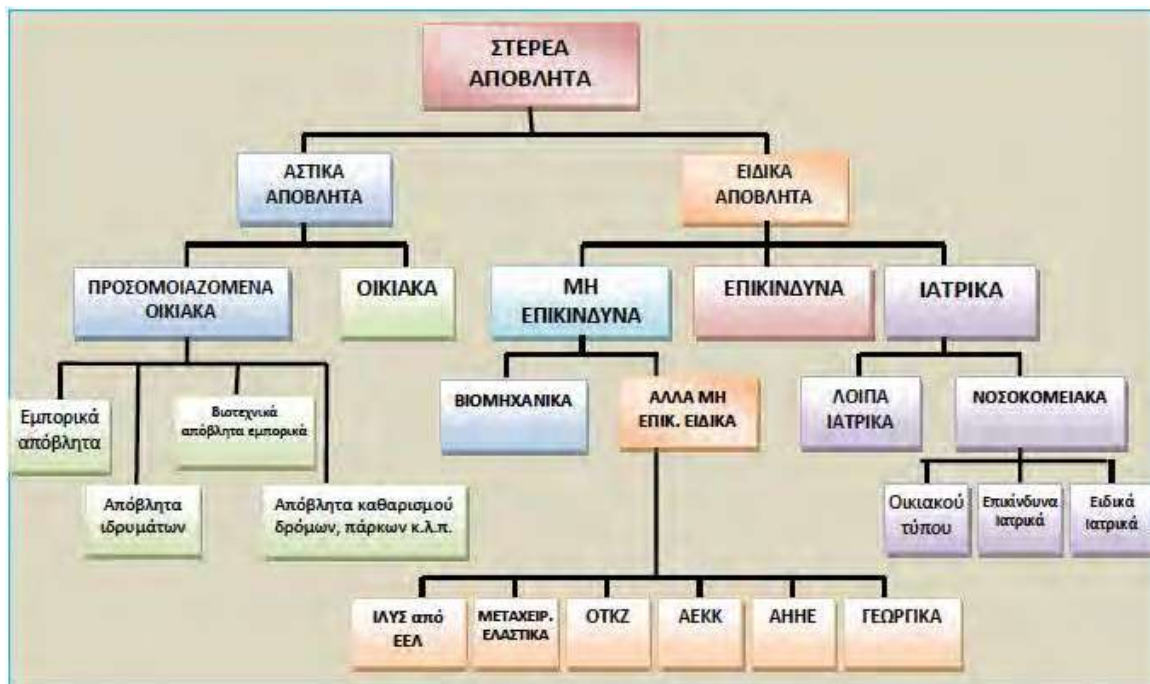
ΣΤΕΡΕΑ ΑΠΟΒΛΗΤΑ

ΑΣΤΙΚΑ ΑΠΟΒΛΗΤΑ

ΕΙΔΙΚΑ ΑΠΟΒΛΗΤΑ

ΠΡΟΣΟΜΟΙΑΖΟΜΕΝΑ ΟΙΚΙΑΚΑ

ΟΙΚΙΑΚΑ

ΜΗ ΕΠΙΚΙΝΔΥΝΑ

ΕΠΙΚΙΝΔΥΝΑ

ΙΑΤΡΙΚΑ

Εμπορικά απόβλητα

Βιοτεχνικά απόβλητα εμπορικά

Απόβλητα ιδρυμάτων

Απόβλητα καθαρισμού δρόμων, πάρκων κ.λ.π.

ΒΙΟΜΗΧΑΝΙΚΑ

ΑΛΛΑ ΜΗ ΕΠΙΚ. ΕΙΔΙΚΑ

ΛΟΙΠΑ ΙΑΤΡΙΚΑ

ΝΟΣΟΚΟΜΕΙΑΚΑ

Οικιακού τύπου

Επικίνδυνα ιατρικά

Ειδικά Ιατρικά

ΙΛΥΣ από ΕΕΛ

ΜΕΤΑΧΕΙΡ. ΕΛΑΣΤΙΚΑ

ΟΤΚΖ

ΑΕΚΚ

ΑΗΗΕ

ΓΕΩΡΓΙΚΑ